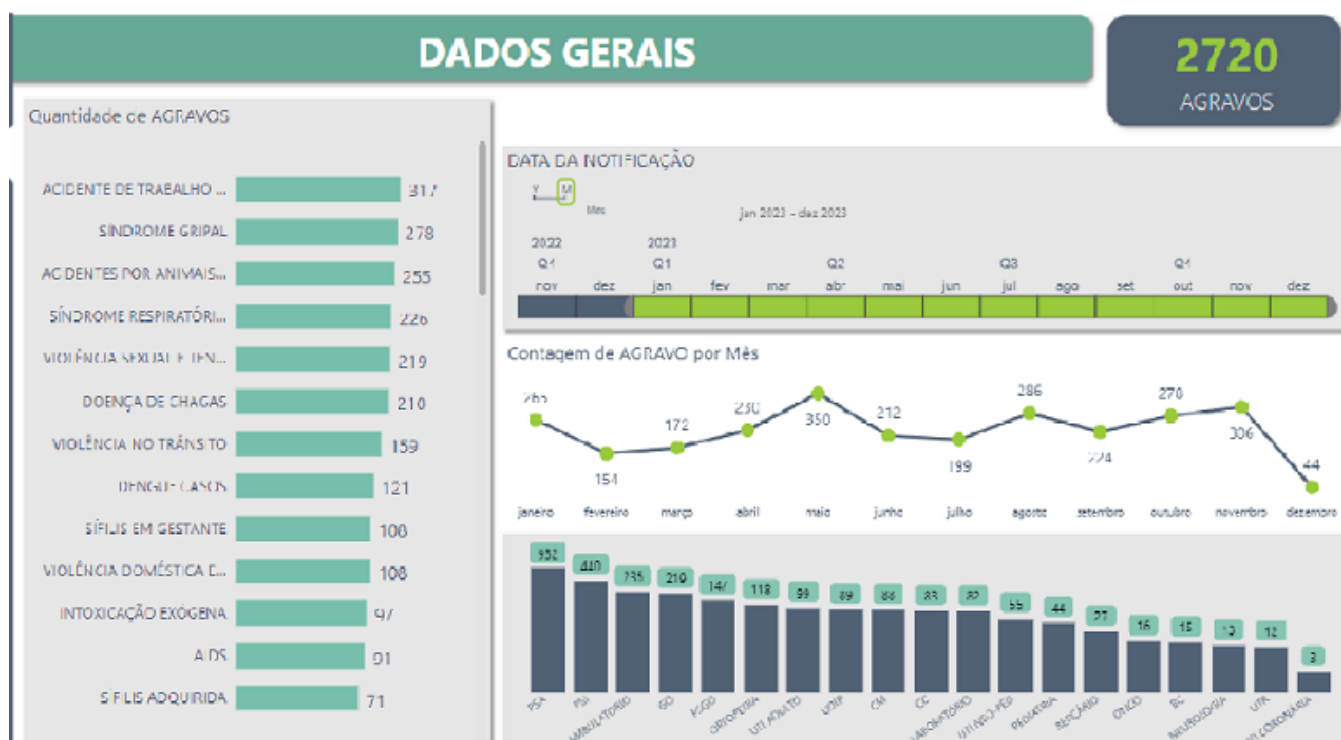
DADOS GERAIS

2720
AGRAVOS

Quantidade de AGRAVOS

| | |
|---|---|
| ACIDENTE DE TRABALHO ... | 317 |
| SÍNDROME GRIPAL | 278 |
| ACIDENTES POR ANIMAIS... | 255 |
| SÍNDROME RESPIRATÓRI... | 226 |
| VIOLÊNCIA SEXUAL E TEN... | 219 |
| DOENÇA DE CHAGAS | 210 |
| VIOLÊNCIA NO TRÂNSITO | 159 |
| DENGUE CASOS | 121 |
| SÍFILIS EM GESTANTE | 108 |
| VIOLÊNCIA DOMÉSTICA E... | 108 |
| INTOXICAÇÃO EXÓGENA | 97 |
| AIDS | 91 |
| SÍFILIS ADQUIRIDA | 71 |

DATA DA NOTIFICAÇÃO
Y M
Mês
jan 2023 - dez 2023
2022 2023
Q4 Q1 Q2 Q3 Q4
nov dez jan fev mar abr mai jun jul ago set out nov dez

Contagem de AGRAVO por Mês
265 154 172 230 350 212 199 286 224 270 306 44
janeiro fevereiro março abril maio junho julho agosto setembro outubro novembro dezembro

952 410 235 219 147 118 99 89 88 83 82 55 44 27 16 15 13 12 3
PSA PSI AMBULATÓRIO ISO PSGO GRIPOPEIRA UTI ADULTO UDIP CM CC LABORATÓRIO UTI NEO-PED PEDIATRIA BERÇÁRIO ONCO BC NEUROLOGIA UTR UTI CORONARIA